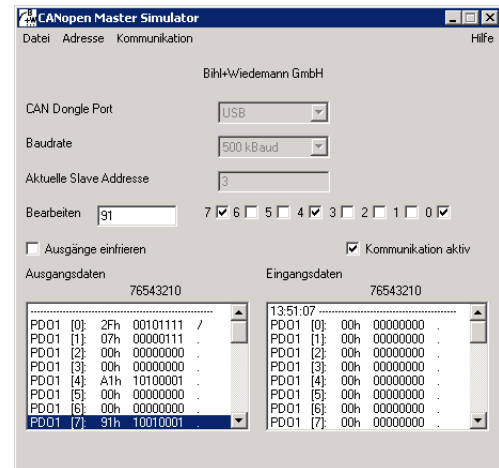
CANopen Master Simulator

Datei Adresse Kommunikation Hilfe

Bihl+Wiedemann GmbH

CAN Dongle Port USB

Baudrate 500 kBaud

Aktuelle Slave Addresse 3

Bearbeiten 91 7 6 5 4 3 2 1 0

Ausgänge einfrieren

Kommunikation aktiv

Ausgangsdaten
76543210

--------------------------------
PDO1 [0]: 2Fh 00101111 /
PDO1 [1]: 07h 00000111 .
PDO1 [2]: 00h 00000000 .
PDO1 [3]: 00h 00000000 .
PDO1 [4]: A1h 10100001 .
PDO1 [5]: 00h 00000000 .
PDO1 [6]: 00h 00000000 .
PDO1 [7]: 91h 10010001 .

Eingangsdaten
76543210

13:51:07 --------------------------------
PDO1 [0]: 00h 00000000 .
PDO1 [1]: 00h 00000000 .
PDO1 [2]: 00h 00000000 .
PDO1 [3]: 00h 00000000 .
PDO1 [4]: 00h 00000000 .
PDO1 [5]: 00h 00000000 .
PDO1 [6]: 00h 00000000 .
PDO1 [7]: 00h 00000000 .